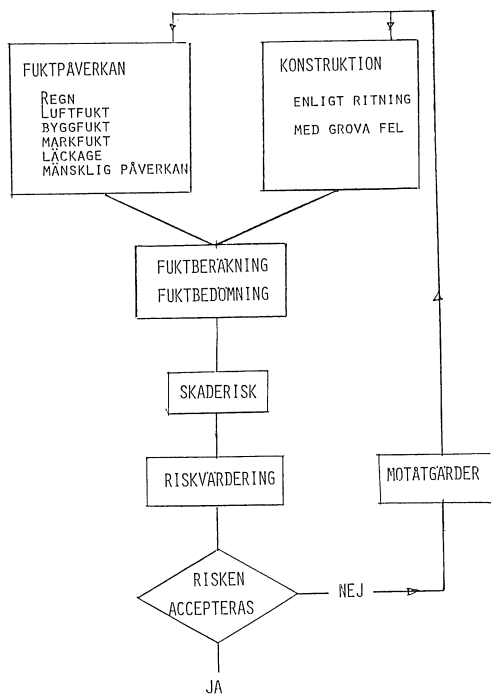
FUKTPÅVERKAN

REGN
LUFTFUKT
BYGGFUKT
MARKFUKT
LÄCKAGE
MÄNSKLIG PÅVERKAN

KONSTRUKTION

ENLIGT RITNING
MED GROVA FEL

FUKTBERÄKNING
FUKTBEDÖMNING

SKADERISK

RISKVÄRDERING

MOTÅTGÄRDER

RISKEN
ACCEPTERAS

NEJ

JA